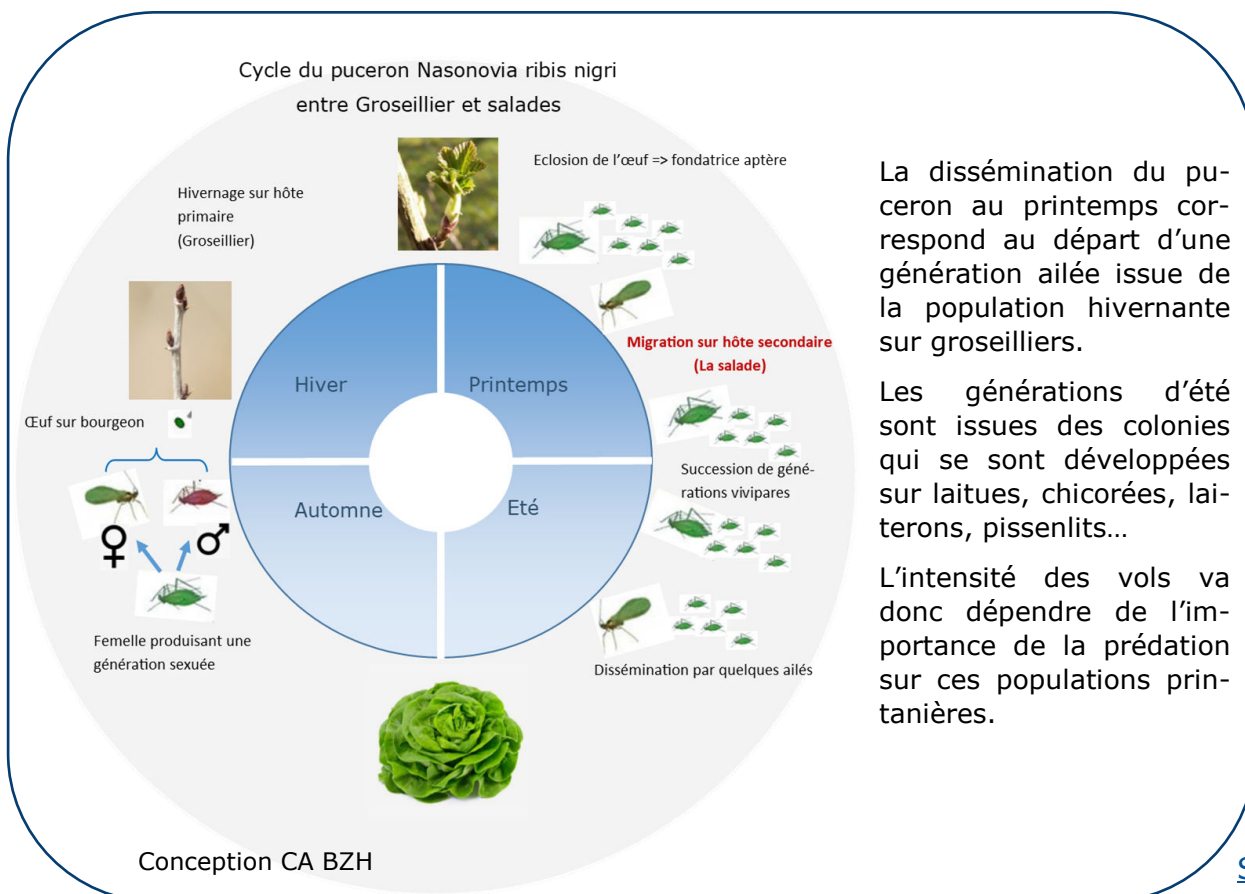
Cycle du puceron Nasonovia ribis nigri entre Groseillier et salades

Eclosion de l'œuf => fondatrice aptère

Hivernage sur hôte primaire (Groseillier)

Migration sur hôte secondaire (La salade)

Hiver

Printemps

Automne

Eté

Œuf sur bourgeon

Succession de générations vivipares

♀ ♂

Femelle produisant une génération sexuée

Dissémination par quelques ailés

Conception CA BZH

La dissémination du puceron au printemps correspond au départ d'une génération ailée issue de la population hivernante sur groseilliers.

Les générations d'été sont issues des colonies qui se sont développées sur laitues, chicorées, laiterons, pissenlits…

L'intensité des vols va donc dépendre de l'importance de la prédation sur ces populations printanières.